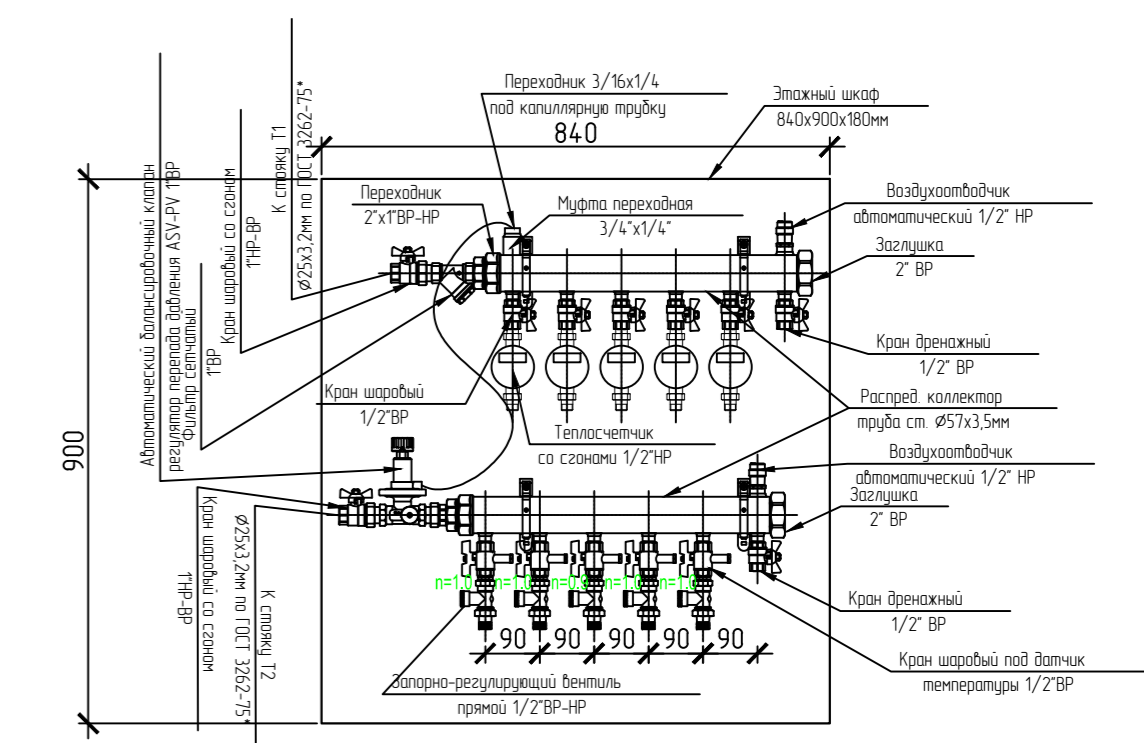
Переходник 3/16x1/4
под капиллярную трубку
840
Этажный шкаф
840x900x180мм
К стояку Т1
Ø25x3,2мм по ГОСТ 3262-75*
Кран шаровый со сгоном
1"НР-ВР
Фильтр сетчатый
1"ВР
Автоматический балансировочный клапан
регулятор перепада давления ASV-PV 1"ВР
Переходник
2"x1"ВР-НР
Муфта переходная
3/4"x1/4"
Воздухоотводчик
автоматический 1/2" НР
Заглушка
2" ВР
Кран дренажный
1/2" ВР
Распред. коллектор
труба ст. Ø57x3,5мм
Кран шаровый
1/2"ВР
Теплосчетчик
со сгонами 1/2"НР
900
Воздухоотводчик
автоматический 1/2" НР
Заглушка
2" ВР
Кран шаровый со сгоном
1"НР-ВР
Ø25x3,2мм по ГОСТ 3262-75*
К стояку Т2
n=1,0 n=1,0 n=0,9 n=1,0 n=1,0
Кран дренажный
1/2" ВР
90 90 90 90 90
Кран шаровый под датчик
температуры 1/2"ВР
Запорно-регулирующий вентиль
прямой 1/2"ВР-НР